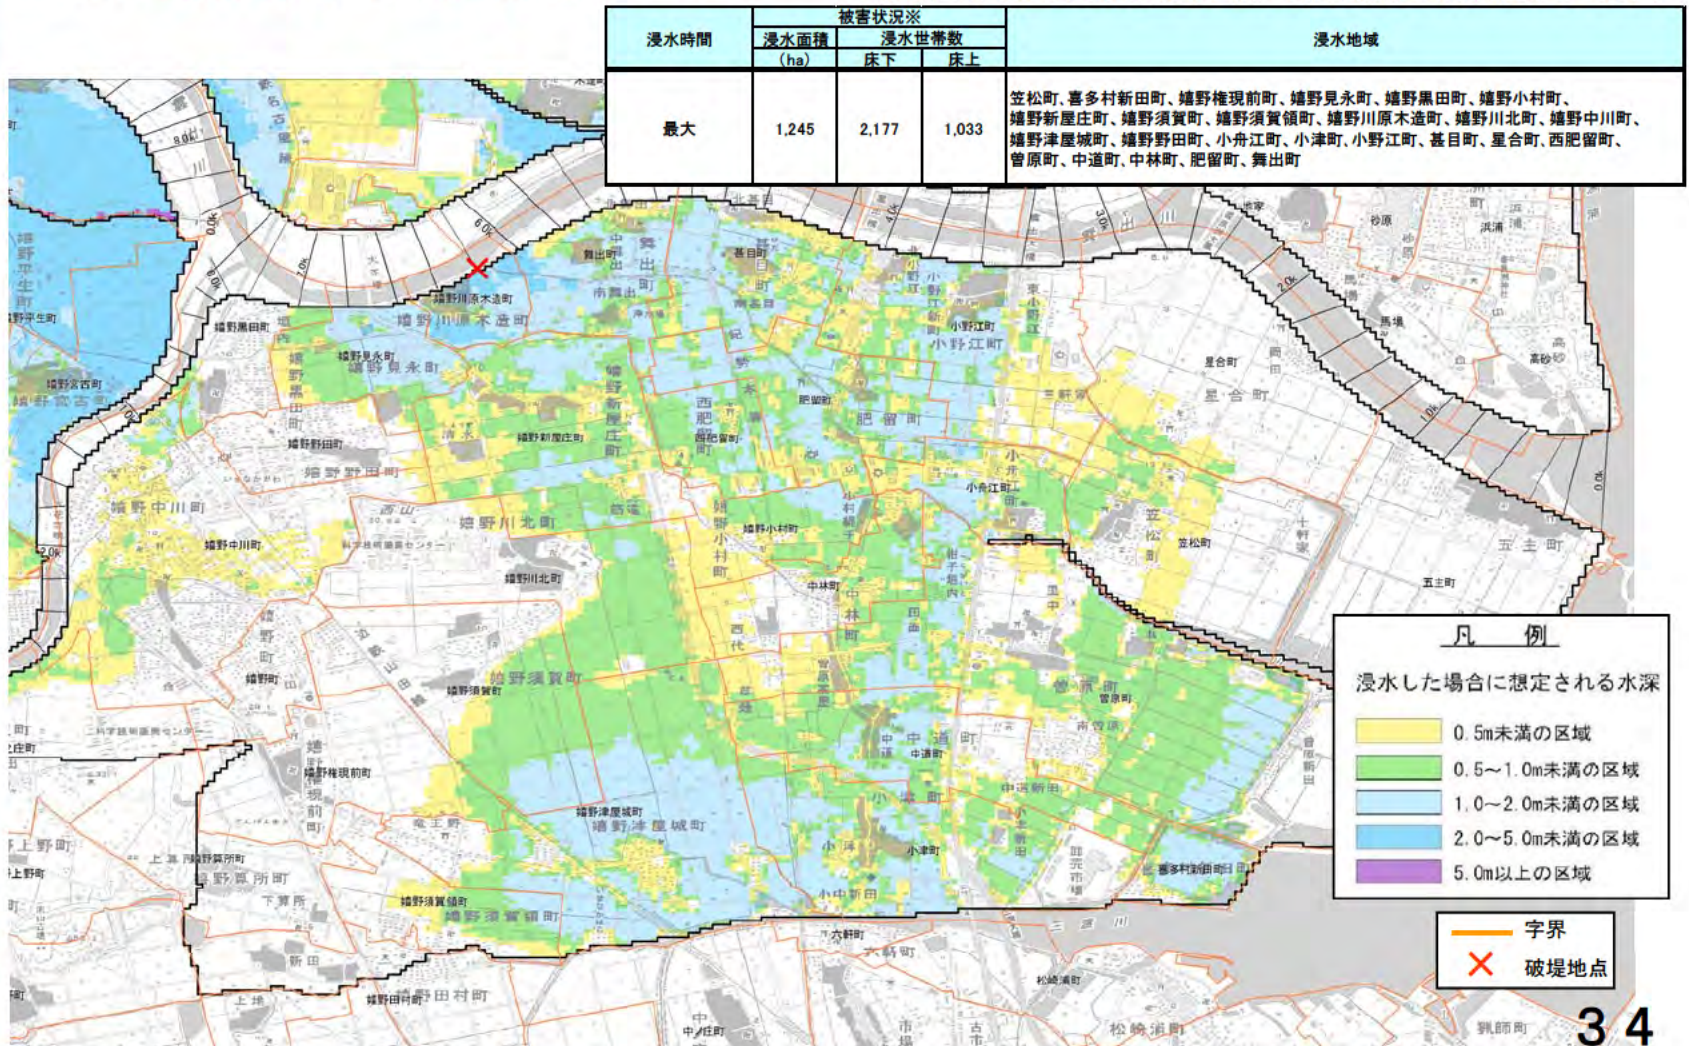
| 浸水時間 | 被害状況※ 浸水面積 (ha) | 浸水世帯数 床下 | 浸水世帯数 床上 | 浸水地域 |
|---|---|---|---|---|
| 最大 | 1,245 | 2,177 | 1,033 | 笠松町、喜多村新田町、嬉野権現前町、嬉野見永町、嬉野黒田町、嬉野小村町、嬉野新屋庄町、嬉野須賀町、嬉野須賀領町、嬉野川原木造町、嬉野川北町、嬉野中川町、嬉野津屋城町、嬉野野田町、小舟江町、小津町、小野江町、甚目町、星合町、西肥留町、曽原町、中道町、中林町、肥留町、舞出町 |

嬉野川原木造町
嬉野黒田町
嬉野見永町
嬉野宮古町
嬉野野田町
嬉野中川町
嬉野川北町
嬉野新屋庄町
嬉野小村町
嬉野町
嬉野須賀町
嬉野権現前町
嬉野津屋城町
嬉野須賀領町
嬉野田村町
舞出町
甚目町
肥留町
西肥留町
小野江町
小舟江町
星合町
笠松町
五主町
中林町
中道町
曽原町
小津町
喜多村新田町
六軒町
松崎浦町

凡例
浸水した場合に想定される水深
0.5m未満の区域
0.5~1.0m未満の区域
1.0~2.0m未満の区域
2.0~5.0m未満の区域
5.0m以上の区域

字界
破堤地点

34